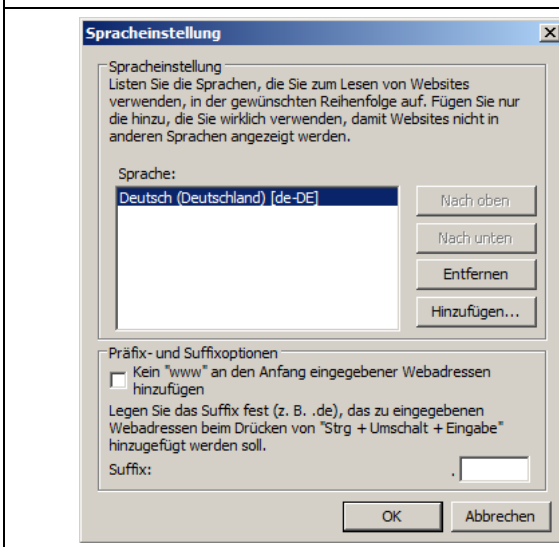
Spracheinstellung

Spracheinstellung
Listen Sie die Sprachen, die Sie zum Lesen von Websites verwenden, in der gewünschten Reihenfolge auf. Fügen Sie nur die hinzu, die Sie wirklich verwenden, damit Websites nicht in anderen Sprachen angezeigt werden.

Sprache:
Deutsch (Deutschland) [de-DE]

Nach oben
Nach unten
Entfernen
Hinzufügen...

Präfix- und Suffixoptionen
Kein "www" an den Anfang eingegebener Webadressen hinzufügen
Legen Sie das Suffix fest (z. B. .de), das zu eingegebenen Webadressen beim Drücken von "Strg + Umschalt + Eingabe" hinzugefügt werden soll.
Suffix: .

OK
Abbrechen